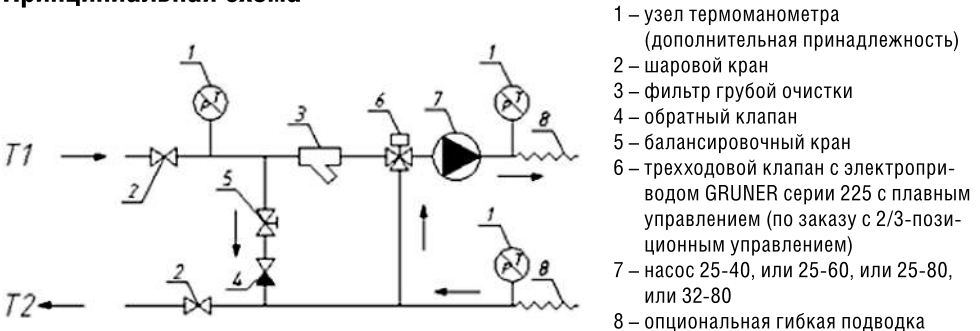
Принципиальная схема

1 – узел термоманометра (дополнительная принадлежность)
2 – шаровой кран
3 – фильтр грубой очистки
4 – обратный клапан
5 – балансировочный кран
6 – трехходовой клапан с электроприводом GRUNER серии 225 с плавным управлением (по заказу с 2/3-позиционным управлением)
7 – насос 25-40, или 25-60, или 25-80, или 32-80
8 – опциональная гибкая подводка

1
1
6
7
3
8
T1
2
5
4
1
8
T2
2
p T
p T
p T